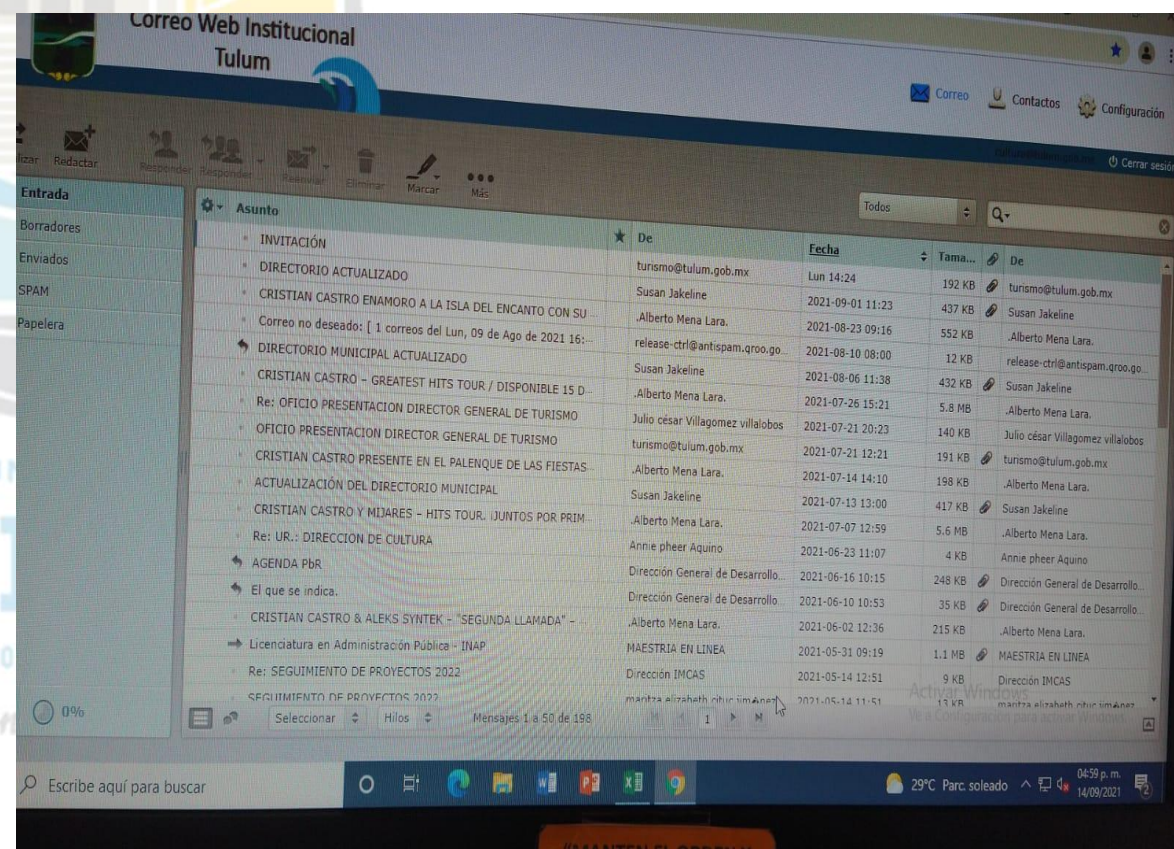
Correo Web Institucional
Tulum

Correo Contactos Configuración

lizar Redactar Responder Responder Reenviar Eliminar Marcar Más

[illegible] Cerrar sesión

Entrada
Borradores
Enviados
SPAM
Papelera

Asunto

Todos

| Asunto | De | Fecha | Tama... | De |
|---|---|---|---|---|
| INVITACIÓN | turismo@tulum.gob.mx | Lun 14:24 | 192 KB | turismo@tulum.gob.mx |
| DIRECTORIO ACTUALIZADO | Susan Jakeline | 2021-09-01 11:23 | 437 KB | Susan Jakeline |
| CRISTIAN CASTRO ENAMORO A LA ISLA DEL ENCANTO CON SU | .Alberto Mena Lara. | 2021-08-23 09:16 | 552 KB | .Alberto Mena Lara. |
| Correo no deseado: [ 1 correos del Lun, 09 de Ago de 2021 16: | release-ctrl@antispam.qroo.go | 2021-08-10 08:00 | 12 KB | release-ctrl@antispam.qroo.go |
| DIRECTORIO MUNICIPAL ACTUALIZADO | Susan Jakeline | 2021-08-06 11:38 | 432 KB | Susan Jakeline |
| CRISTIAN CASTRO - GREATEST HITS TOUR / DISPONIBLE 15 D | .Alberto Mena Lara. | 2021-07-26 15:21 | 5.8 MB | .Alberto Mena Lara. |
| Re: OFICIO PRESENTACION DIRECTOR GENERAL DE TURISMO | Julio césar Villagomez villalobos | 2021-07-21 20:23 | 140 KB | Julio césar Villagomez villalobos |
| OFICIO PRESENTACION DIRECTOR GENERAL DE TURISMO | turismo@tulum.gob.mx | 2021-07-21 12:21 | 191 KB | turismo@tulum.gob.mx |
| CRISTIAN CASTRO PRESENTE EN EL PALENQUE DE LAS FIESTAS | .Alberto Mena Lara. | 2021-07-14 14:10 | 198 KB | .Alberto Mena Lara. |
| ACTUALIZACIÓN DEL DIRECTORIO MUNICIPAL | Susan Jakeline | 2021-07-13 13:00 | 417 KB | Susan Jakeline |
| CRISTIAN CASTRO Y MIJARES - HITS TOUR. ¡JUNTOS POR PRIM | .Alberto Mena Lara. | 2021-07-07 12:59 | 5.6 MB | .Alberto Mena Lara. |
| Re: UR.: DIRECCION DE CULTURA | Annie pheer Aquino | 2021-06-23 11:07 | 4 KB | Annie pheer Aquino |
| AGENDA PbR | Dirección General de Desarrollo | 2021-06-16 10:15 | 248 KB | Dirección General de Desarrollo |
| El que se indica. | Dirección General de Desarrollo | 2021-06-10 10:53 | 35 KB | Dirección General de Desarrollo |
| CRISTIAN CASTRO & ALEKS SYNTEK - "SEGUNDA LLAMADA" - | .Alberto Mena Lara. | 2021-06-02 12:36 | 215 KB | .Alberto Mena Lara. |
| Licenciatura en Administración Pública - INAP | MAESTRIA EN LINEA | 2021-05-31 09:19 | 1.1 MB | MAESTRIA EN LINEA |
| Re: SEGUIMIENTO DE PROYECTOS 2022 | Dirección IMCAS | 2021-05-14 12:51 | 9 KB | Dirección IMCAS |
| SEGUIMIENTO DE PROYECTOS 2022 | maritza elizabeth cituc jiménez | 2021-05-14 11:51 | 13 KB | maritza elizabeth cituc jiménez |

0%

Seleccionar Hilos Mensajes 1 a 50 de 198 1

Activar Windows
Ve a Configuración para activar Windows.

Escribe aquí para buscar

29°C Parc. soleado 04:59 p. m. 14/09/2021